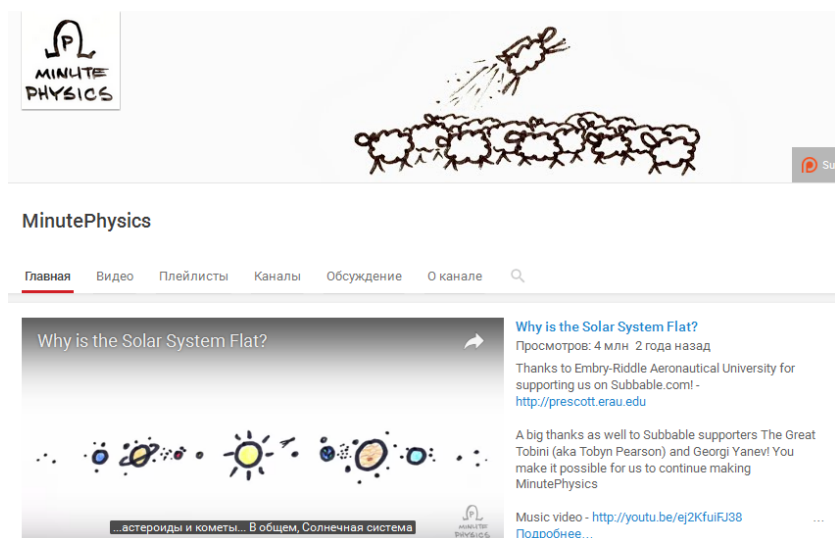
MINUTE PHYSICS

Su

MinutePhysics

Главная Видео Плейлисты Каналы Обсуждение О канале

Why is the Solar System Flat?

...астероиды и кометы... В общем, Солнечная система

MINUTE PHYSICS

Why is the Solar System Flat?

Просмотры: 4 млн 2 года назад

Thanks to Embry-Riddle Aeronautical University for supporting us on Subbable.com! - http://prescott.erau.edu

A big thanks as well to Subbable supporters The Great Tobini (aka Tobyn Pearson) and Georgi Yanev! You make it possible for us to continue making MinutePhysics

Music video - http://youtu.be/ej2KfuiFJ38

Подробнее...